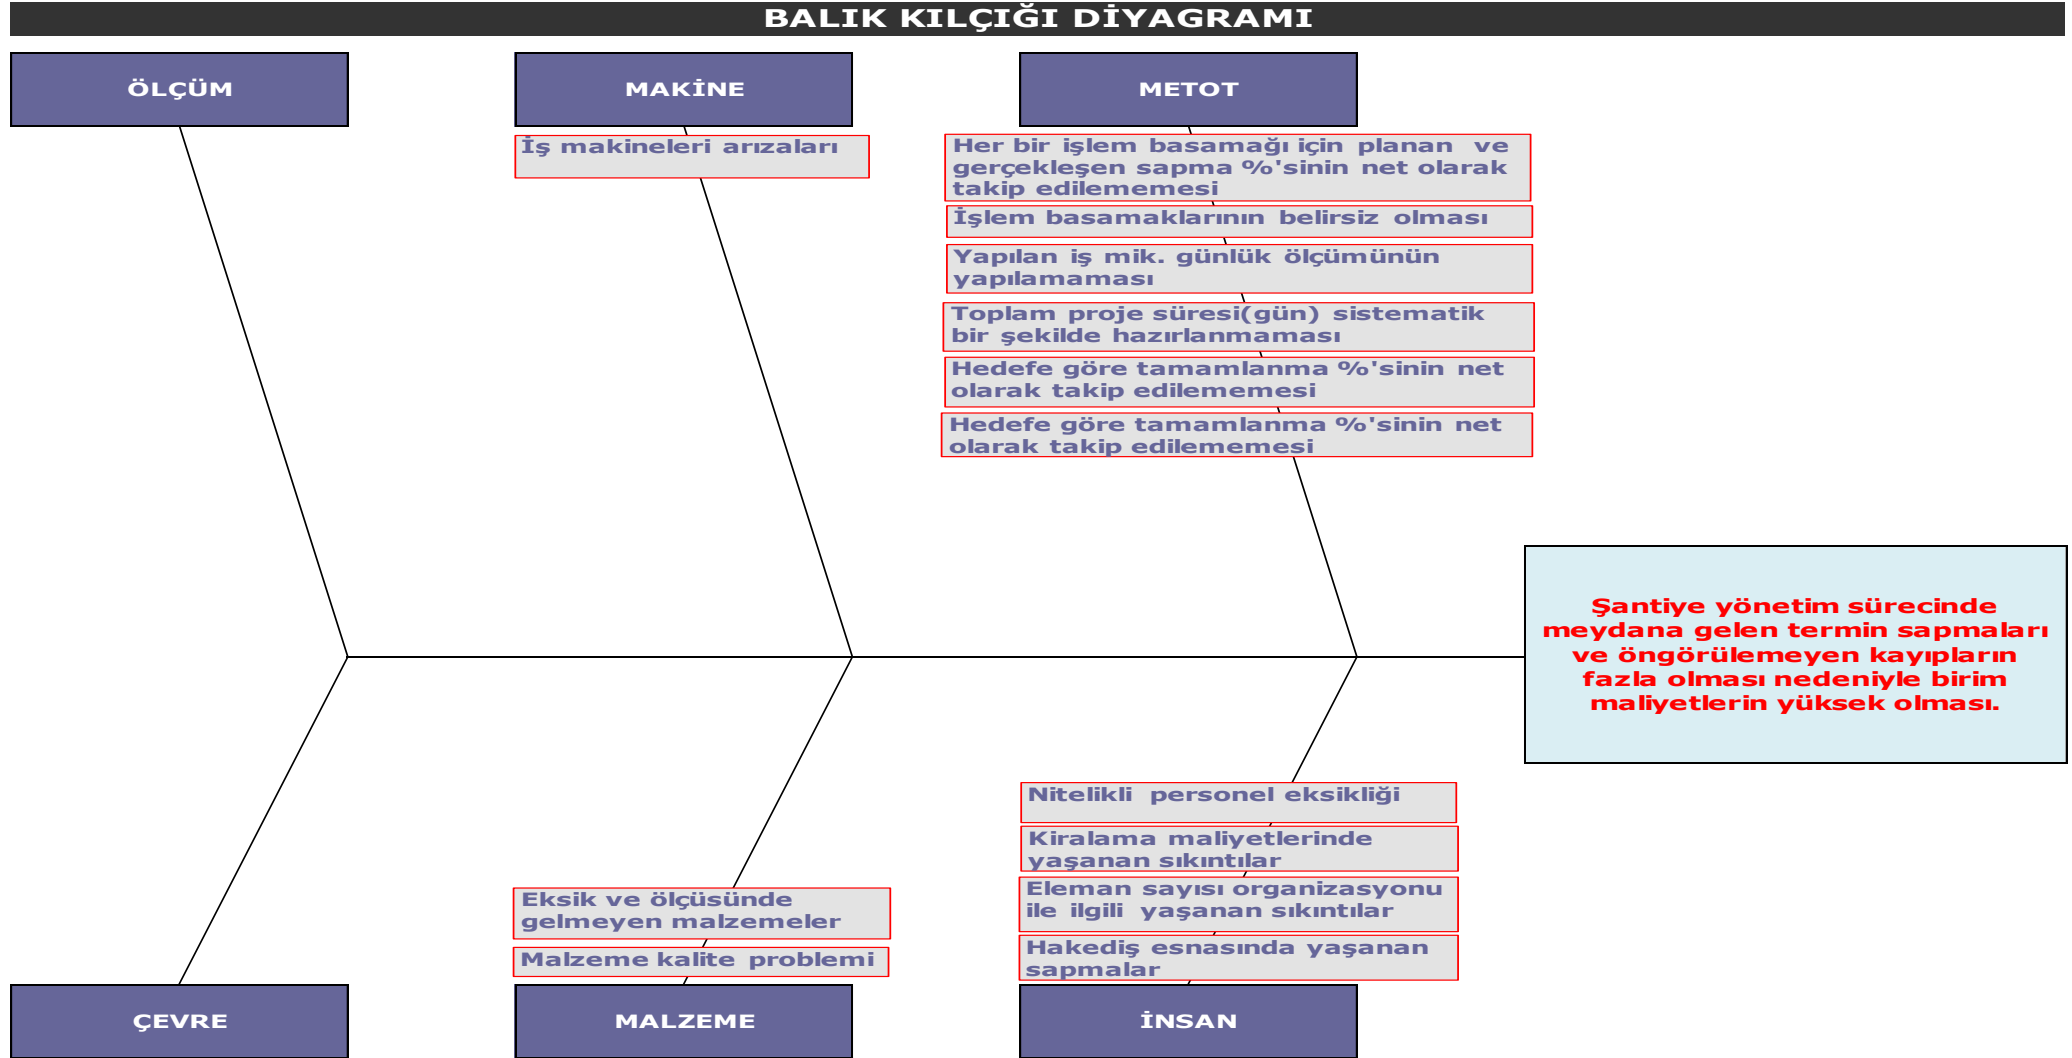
BALIK KILÇIĞI DİYAGRAMI

ÖLÇÜM

MAKİNE

METOT

İş makineleri arızaları

Her bir işlem basamağı için planan ve gerçekleşen sapma %'sinin net olarak takip edilememesi

İşlem basamaklarının belirsiz olması

Yapılan iş mik. günlük ölçümünün yapılamaması

Toplam proje süresi(gün) sistematik bir şekilde hazırlanmaması

Hedefe göre tamamlanma %'sinin net olarak takip edilememesi

Hedefe göre tamamlanma %'sinin net olarak takip edilememesi

Şantiye yönetim sürecinde meydana gelen termin sapmaları ve öngörülemeyen kayıpların fazla olması nedeniyle birim maliyetlerin yüksek olması.

Nitelikli personel eksikliği

Kiralama maliyetlerinde yaşanan sıkıntılar

Eleman sayısı organizasyonu ile ilgili yaşanan sıkıntılar

Hakediş esnasında yaşanan sapmalar

Eksik ve ölçüsünde gelmeyen malzemeler

Malzeme kalite problemi

ÇEVRE

MALZEME

İNSAN